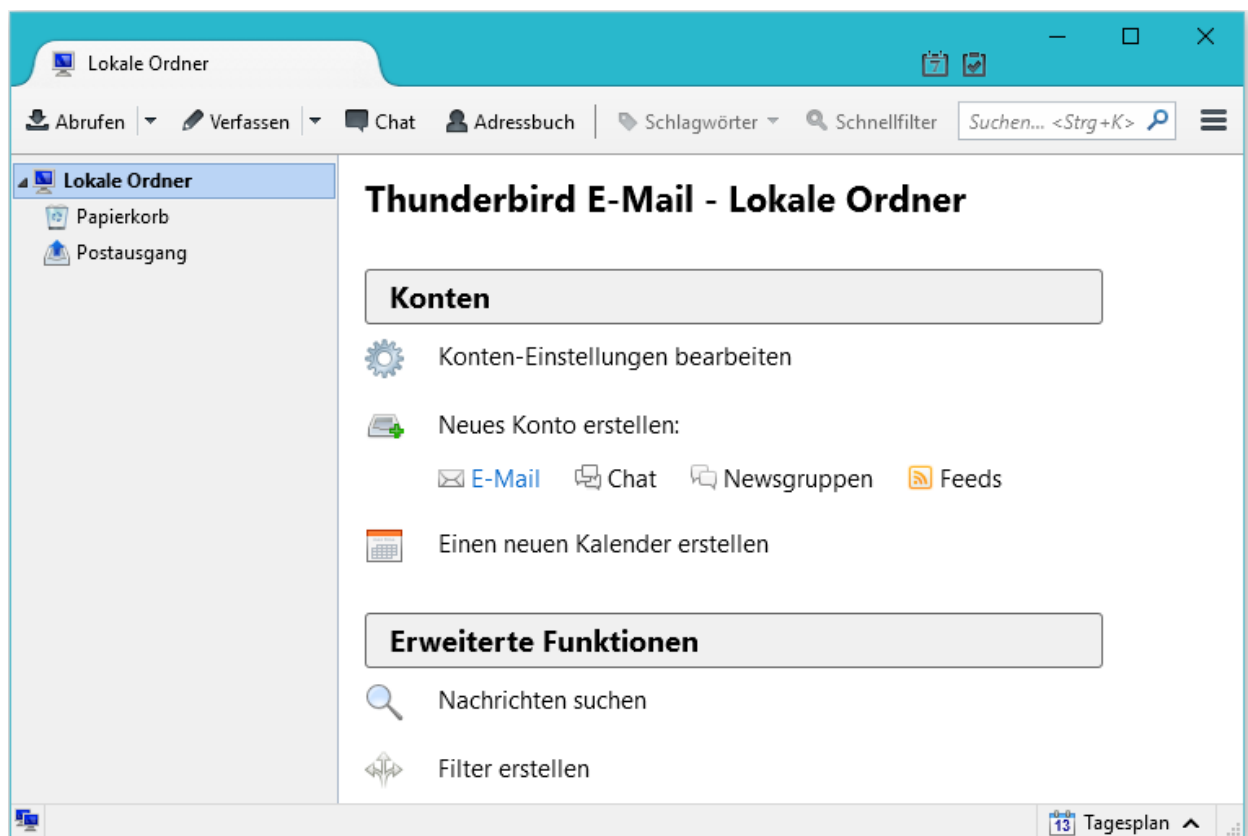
Lokale Ordner

Abrufen Verfassen Chat Adressbuch Schlagwörter Schnellfilter Suchen... <Strg+K>

Lokale Ordner
Papierkorb
Postausgang

Thunderbird E-Mail - Lokale Ordner

Konten

Konten-Einstellungen bearbeiten

Neues Konto erstellen:

E-Mail Chat Newsgruppen Feeds

Einen neuen Kalender erstellen

Erweiterte Funktionen

Nachrichten suchen

Filter erstellen

13 Tagesplan